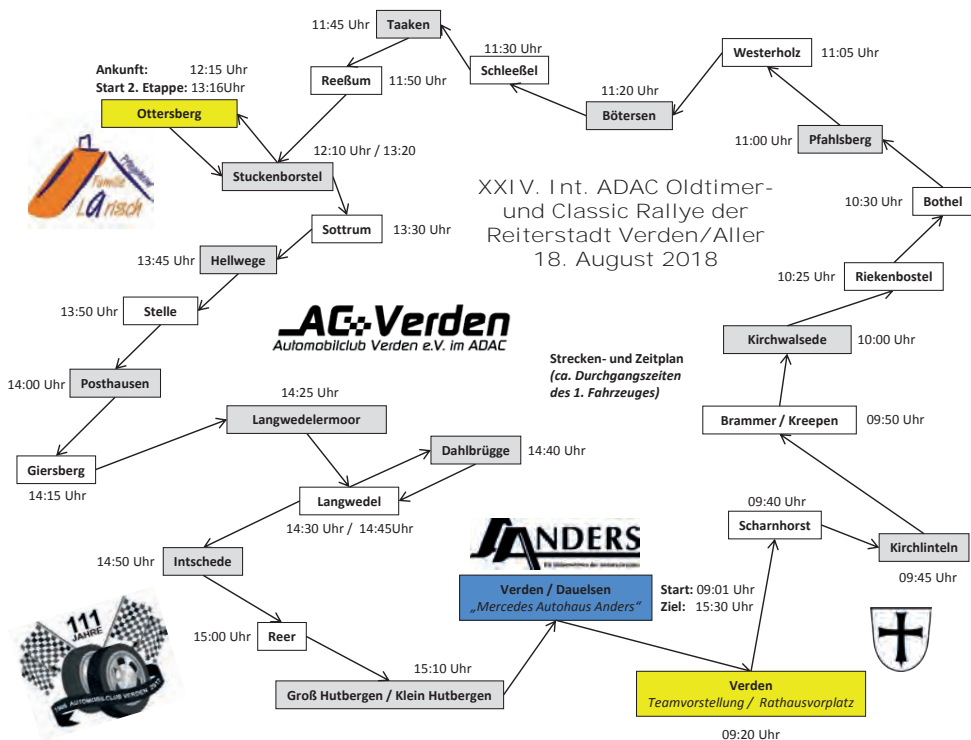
XXIV. Int. ADAC Oldtimer- und Classic Rallye der Reiterstadt Verden/Aller
18. August 2018

AC Verden
Automobilclub Verden e.V. im ADAC

Strecken- und Zeitplan
(ca. Durchgangszeiten des 1. Fahrzeuges)

Verden / Dauelsen
„Mercedes Autohaus Anders"
Start: 09:01 Uhr
Ziel: 15:30 Uhr

ANDERS

Verden
Teamvorstellung / Rathausvorplatz
09:20 Uhr

09:40 Uhr Scharnhorst
Kirchlinteln 09:45 Uhr
Brammer / Kreepen 09:50 Uhr
Kirchwalsede 10:00 Uhr
10:25 Uhr Riekenbostel
10:30 Uhr Bothel
11:00 Uhr Pfahlsberg
Westerholz 11:05 Uhr
11:20 Uhr Bötersen
11:30 Uhr Schleeßel
11:45 Uhr Taaken
Reeßum 11:50 Uhr
12:10 Uhr / 13:20 Stuckenborstel
Ankunft: 12:15 Uhr
Start 2. Etappe: 13:16Uhr
Ottersberg
Sottrum 13:30 Uhr
13:45 Uhr Hellwege
13:50 Uhr Stelle
14:00 Uhr Posthausen
Giersberg 14:15 Uhr
14:25 Uhr Langwedelermoor
Dahlbrügge 14:40 Uhr
Langwedel 14:30 Uhr / 14:45Uhr
14:50 Uhr Intschede
15:00 Uhr Reer
15:10 Uhr Groß Hutbergen / Klein Hutbergen

Familie Larisch Pflegeheime

111 JAHRE
1906 AUTOMOBILCLUB VERDEN 2017